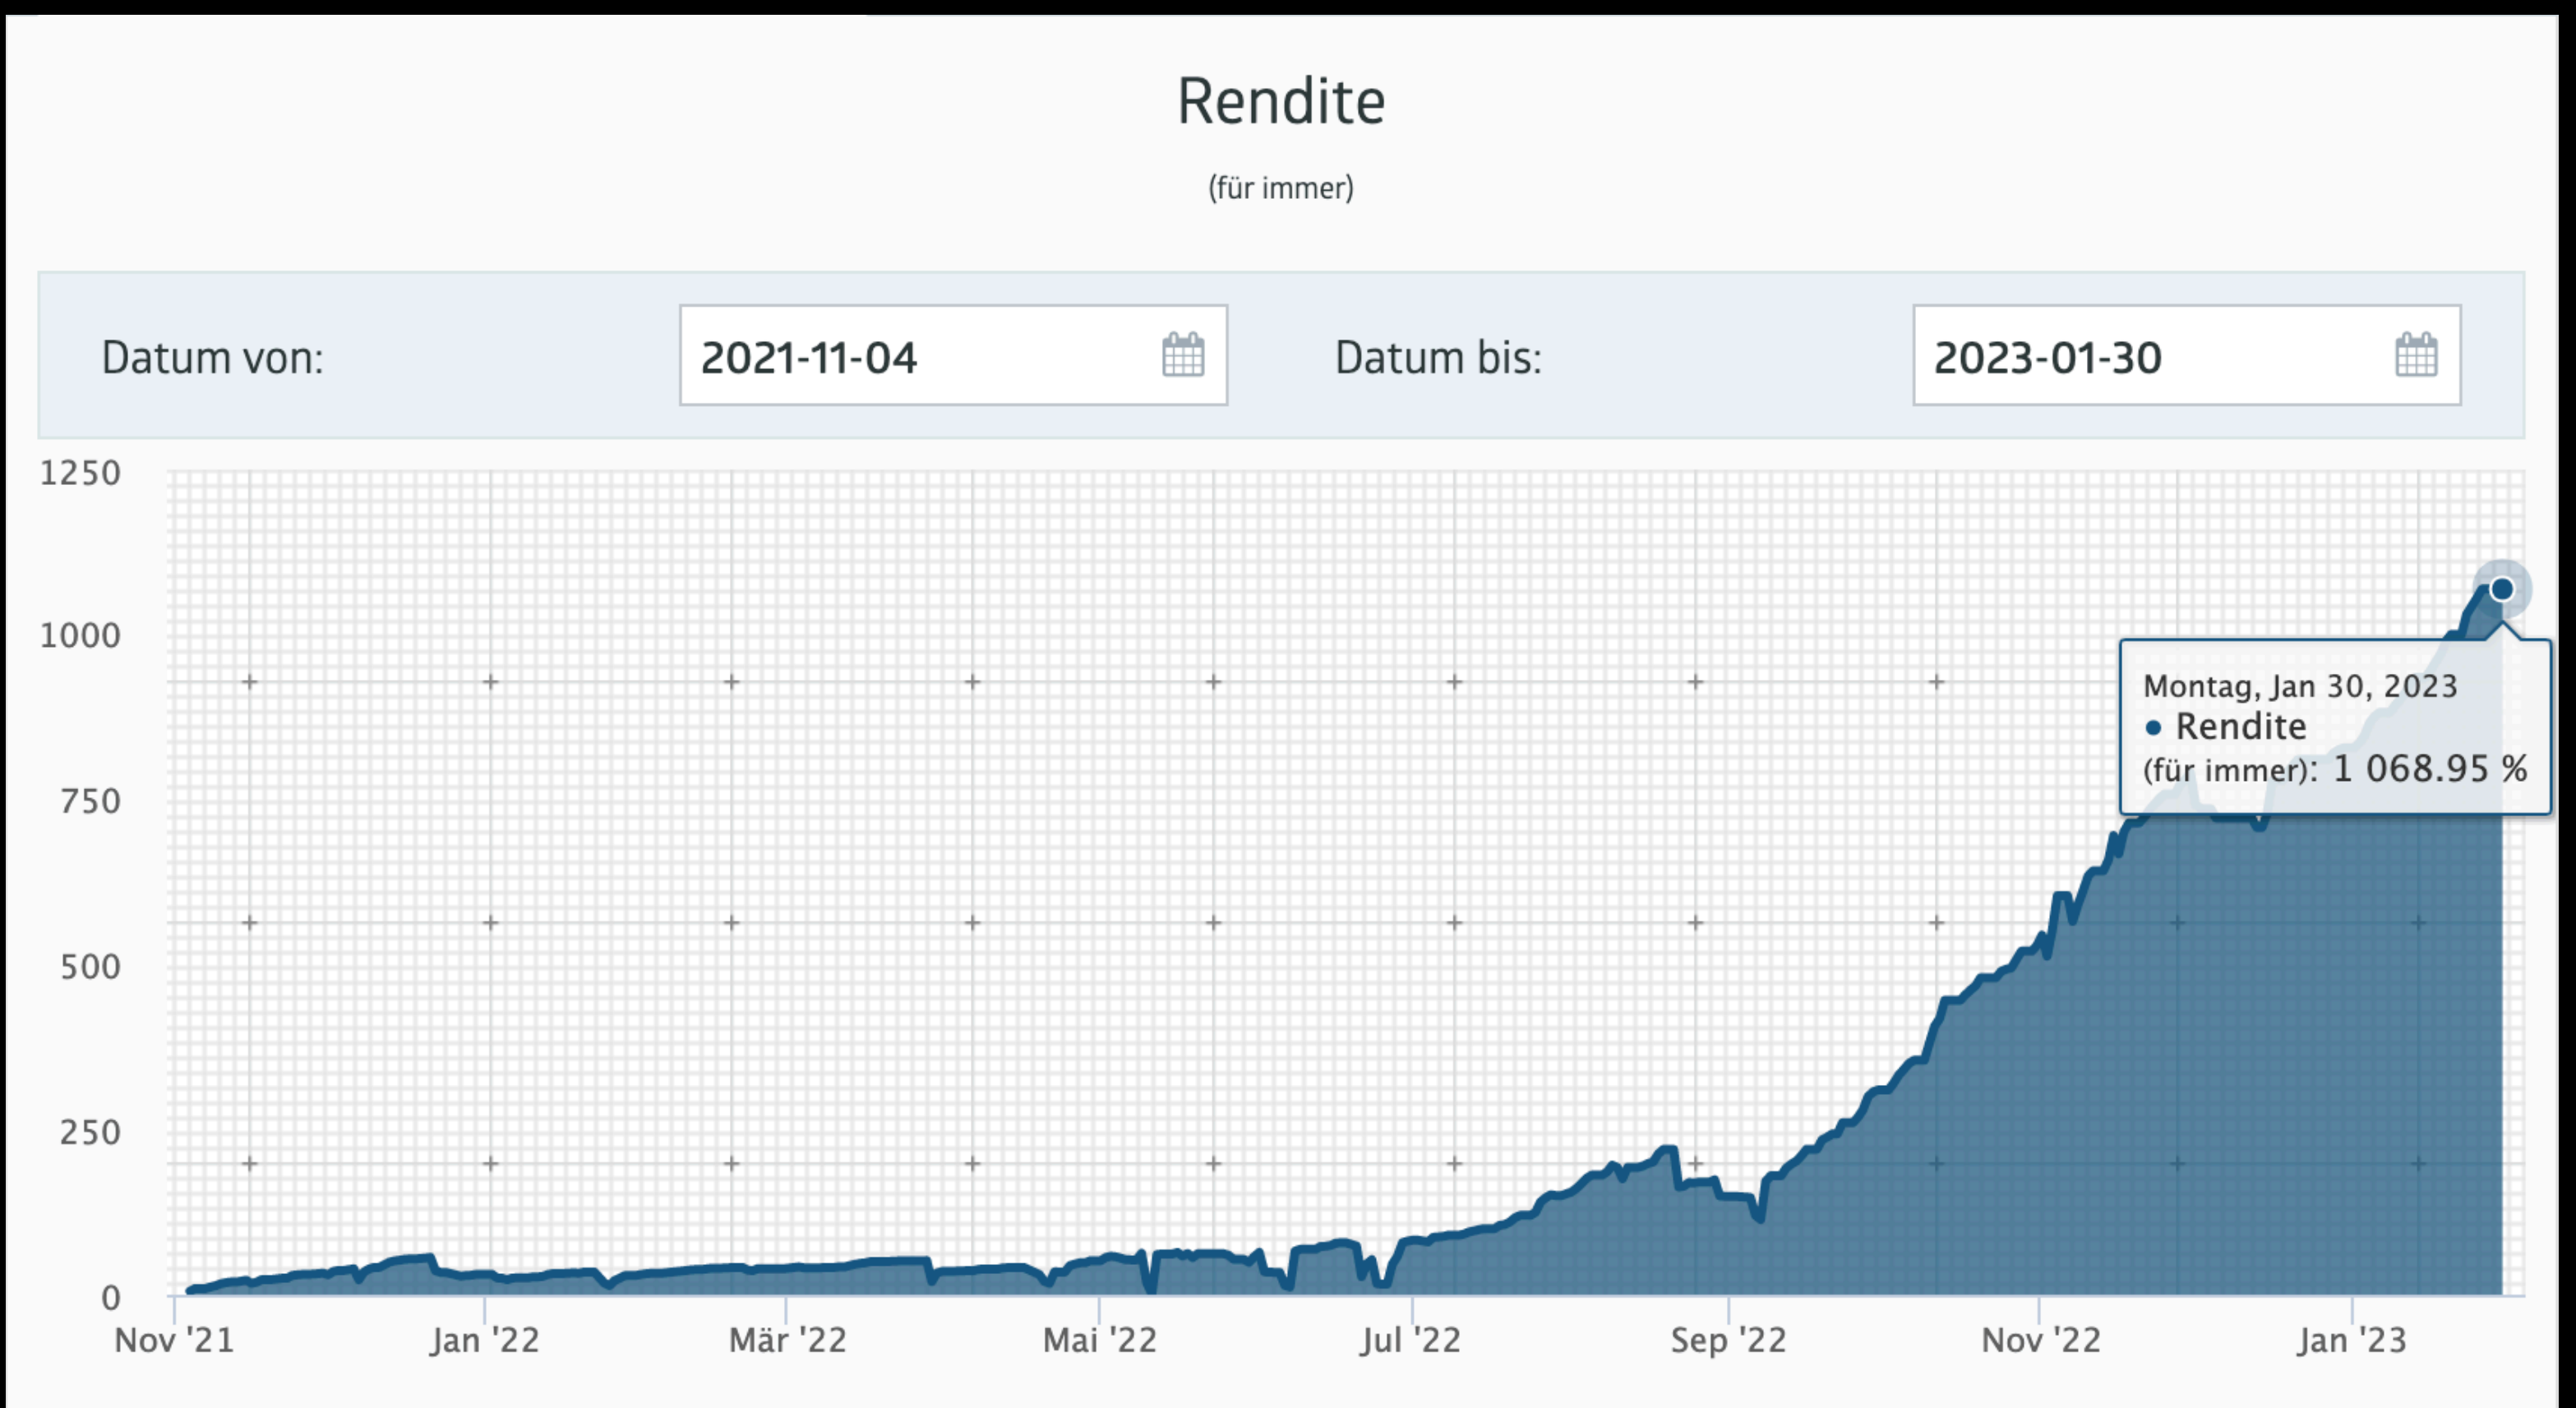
Rendite

(für immer)

Datum von: 2021-11-04

Datum bis: 2023-01-30

1250
1000
750
500
250
0

Nov '21
Jan '22
Mär '22
Mai '22
Jul '22
Sep '22
Nov '22
Jan '23

Montag, Jan 30, 2023
● Rendite
(für immer): 1 068.95 %